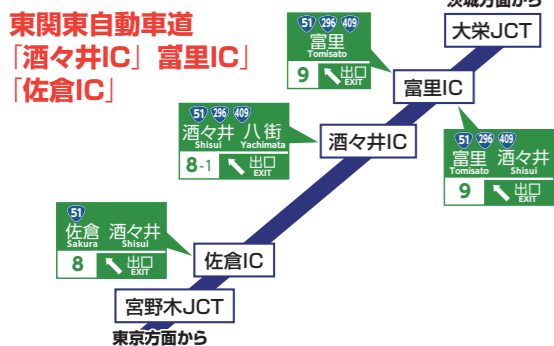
東関東自動車道
「酒々井IC」富里IC」
「佐倉IC」

茨城方面から

大栄JCT

51 296 409
富里
Tomisato
9 出口 EXIT

富里IC

51 296 409
酒々井 八街
Shisui Yachimata
8-1 出口 EXIT

酒々井IC

51 296 409
富里 酒々井
Tomisato Shisui
9 出口 EXIT

51
佐倉 酒々井
Sakura Shisui
8 出口 EXIT

佐倉IC

宮野木JCT

東京方面から